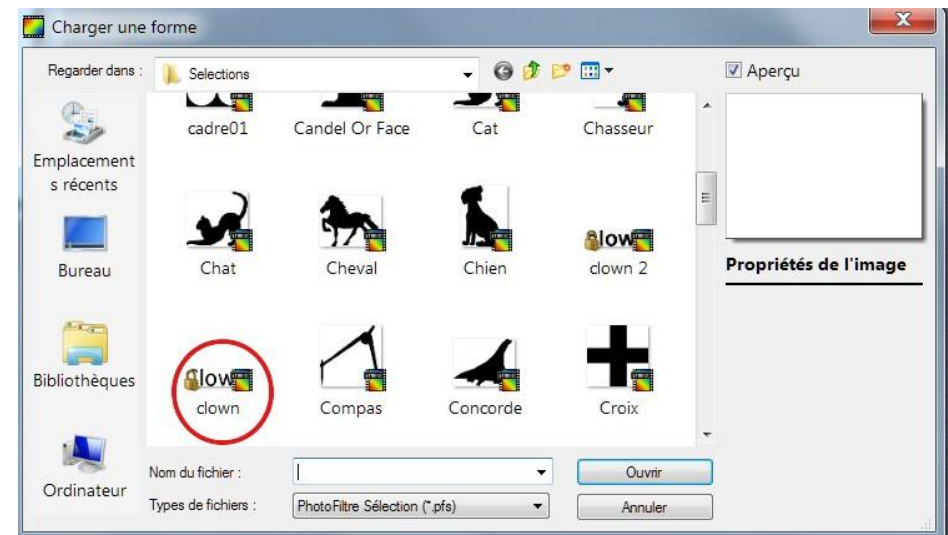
Charger une forme

Regarder dans : Selections

Aperçu

Emplacements récents

Bureau

Bibliothèques

Ordinateur

cadre01
Candel Or Face
Cat
Chasseur

Chat
Cheval
Chien
clow
clown 2

clow
clown
Compas
Concorde
Croix

Propriétés de l'image

Nom du fichier :
Ouvrir

Types de fichiers : PhotoFiltre Sélection (*.pfs)
Annuler